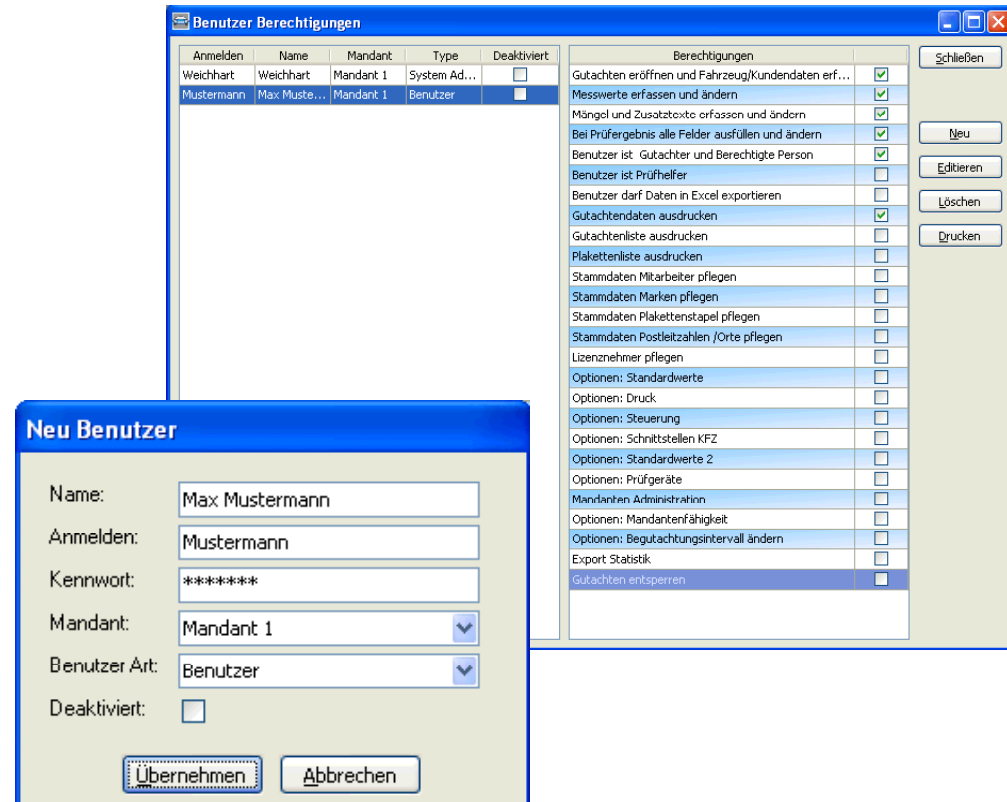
Benutzer Berechtigungen

| Anmelden | Name | Mandant | Type | Deaktiviert |
|---|---|---|---|---|
| Weichhart | Weichhart | Mandant 1 | System Ad... | |
| Mustermann | Max Muste... | Mandant 1 | Benutzer | |

| Berechtigungen | |
|---|---|
| Gutachten eröffnen und Fahrzeug/Kundendaten erf... | ✓ |
| Messwerte erfassen und ändern | ✓ |
| Mängel und Zusatztexte erfassen und ändern | ✓ |
| Bei Prüfergebnis alle Felder ausfüllen und ändern | ✓ |
| Benutzer ist Gutachter und Berechtigte Person | ✓ |
| Benutzer ist Prüfhelfer | |
| Benutzer darf Daten in Excel exportieren | |
| Gutachtendaten ausdrucken | ✓ |
| Gutachtenliste ausdrucken | |
| Plakettenliste ausdrucken | |
| Stammdaten Mitarbeiter pflegen | |
| Stammdaten Marken pflegen | |
| Stammdaten Plakettenstapel pflegen | |
| Stammdaten Postleitzahlen /Orte pflegen | |
| Lizenznehmer pflegen | |
| Optionen: Standardwerte | |
| Optionen: Druck | |
| Optionen: Steuerung | |
| Optionen: Schnittstellen KFZ | |
| Optionen: Standardwerte 2 | |
| Optionen: Prüfgeräte | |
| Mandanten Administration | |
| Optionen: Mandantenfähigkeit | |
| Optionen: Begutachtungsintervall ändern | |
| Export Statistik | |
| Gutachten entsperren | |

Schließen
Neu
Editieren
Löschen
Drucken

Neu Benutzer
Name: Max Mustermann
Anmelden: Mustermann
Kennwort: *******
Mandant: Mandant 1
Benutzer Art: Benutzer
Deaktiviert:
Übernehmen Abbrechen